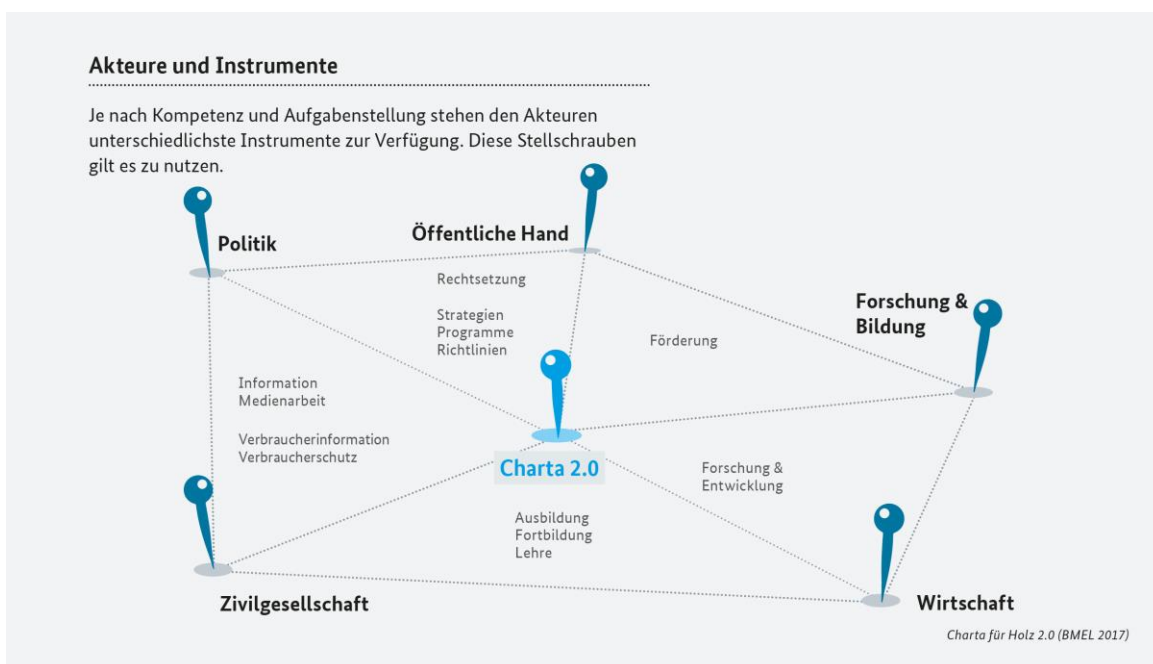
Akteure und Instrumente

Je nach Kompetenz und Aufgabenstellung stehen den Akteuren unterschiedlichste Instrumente zur Verfügung. Diese Stellschrauben gilt es zu nutzen.

Politik

Öffentliche Hand

Rechtsetzung

Strategien
Programme
Richtlinien

Förderung

Forschung & Bildung

Information
Medienarbeit

Verbraucherinformation
Verbraucherschutz

Charta 2.0

Forschung & Entwicklung

Ausbildung
Fortbildung
Lehre

Zivilgesellschaft

Wirtschaft

Charta für Holz 2.0 (BMEL 2017)